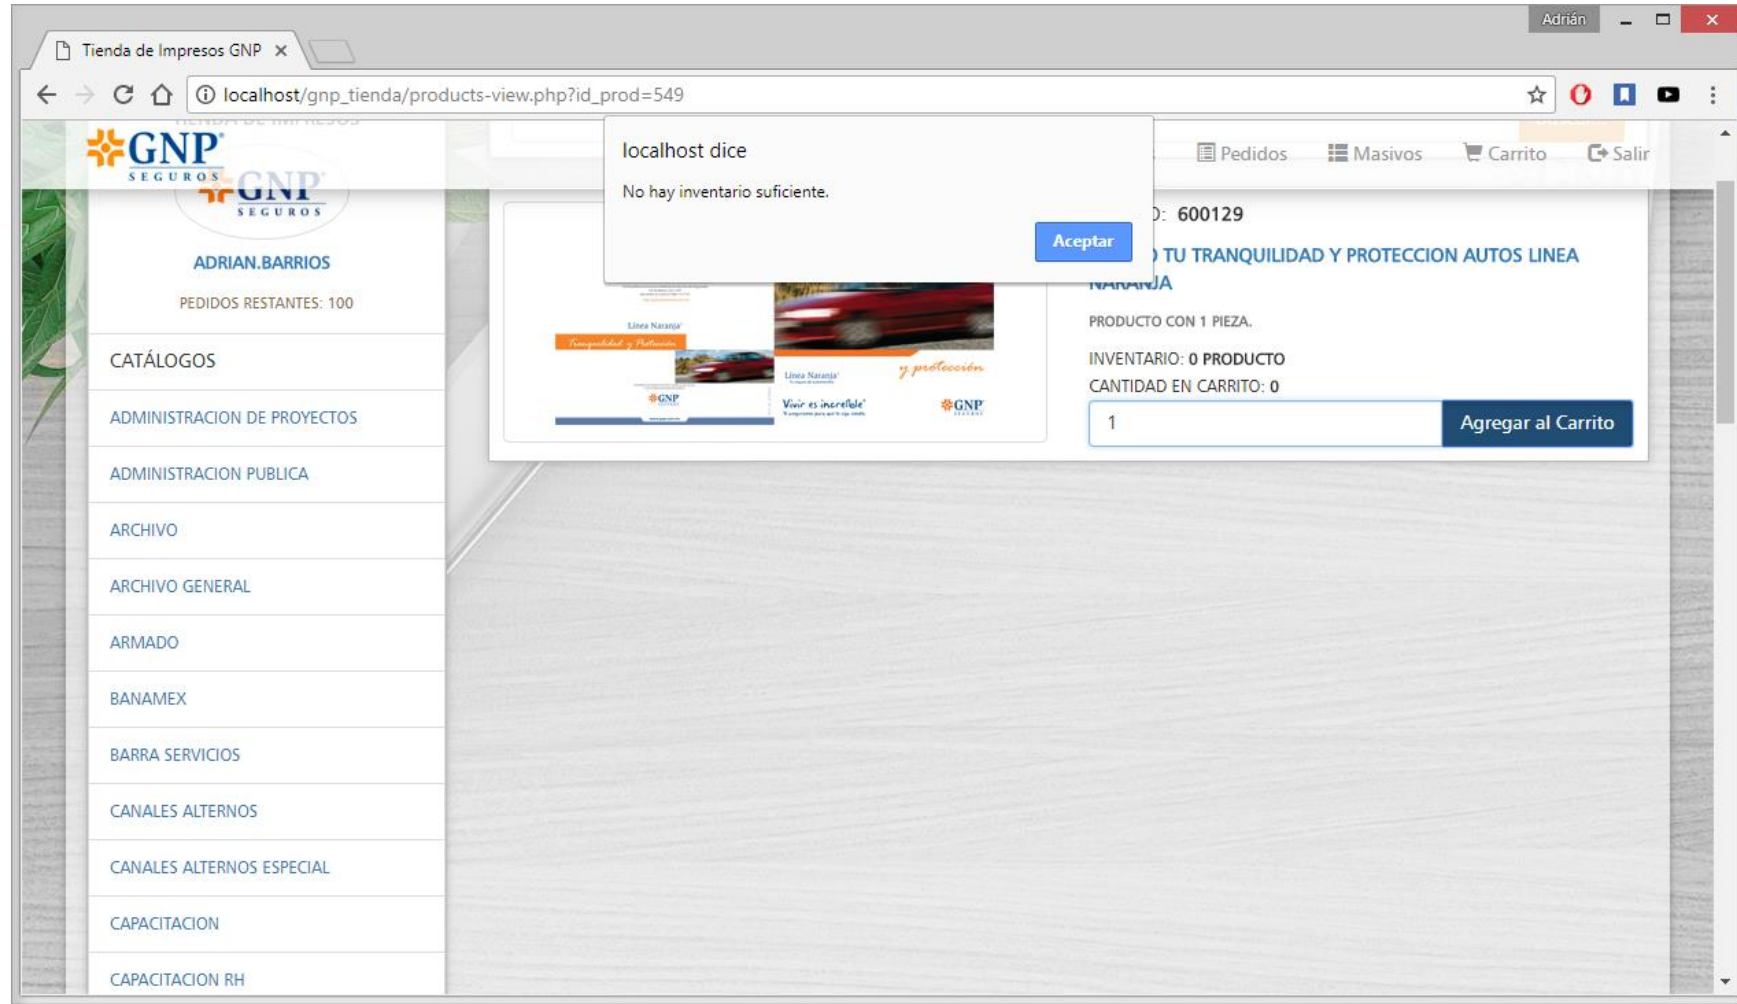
Tienda de Impresos GNP ×

Adrián

localhost/gnp_tienda/products-view.php?id_prod=549

GNP SEGUROS

Pedidos Masivos Carrito Salir

localhost dice

No hay inventario suficiente.

Aceptar

GNP SEGUROS

ADRIAN.BARRIOS

PEDIDOS RESTANTES: 100

CATÁLOGOS

ADMINISTRACION DE PROYECTOS

ADMINISTRACION PUBLICA

ARCHIVO

ARCHIVO GENERAL

ARMADO

BANAMEX

BARRA SERVICIOS

CANALES ALTERNOS

CANALES ALTERNOS ESPECIAL

CAPACITACION

CAPACITACION RH

Linea Naranja

Tranquilidad y Protección

y protección

Linea Naranja

Vivir es increíble

GNP

GNP

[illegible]D: 600129

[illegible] TU TRANQUILIDAD Y PROTECCION AUTOS LINEA NARANJA

PRODUCTO CON 1 PIEZA.

INVENTARIO: 0 PRODUCTO

CANTIDAD EN CARRITO: 0

1

Agregar al Carrito